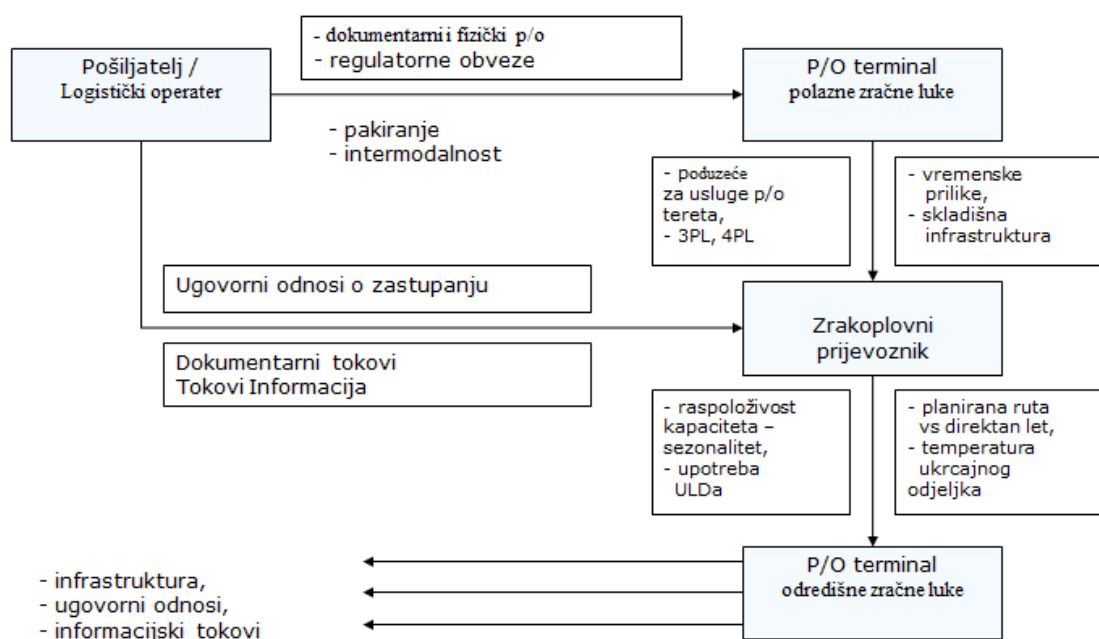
Pošiljatelj /
Logistički operater

- dokumentarni i fizički p/o
- regulatorne obveze

P/O terminal
polazne zračne luke

- pakiranje
- intermodalnost

- poduzeće za usluge p/o tereta,
- 3PL, 4PL

- vremenske prilike,
- skladišna infrastruktura

Ugovorni odnosi o zastupanju

Zrakoplovni prijevoznik

Dokumentarni tokovi
Tokovi Informacija

- raspoloživost kapaciteta – sezonalitet,
- upotreba ULDa

- planirana ruta vs direktan let,
- temperatura ukrcajnog odjeljka

P/O terminal
odredišne zračne luke

- infrastruktura,
- ugovorni odnosi,
- informacijski tokovi